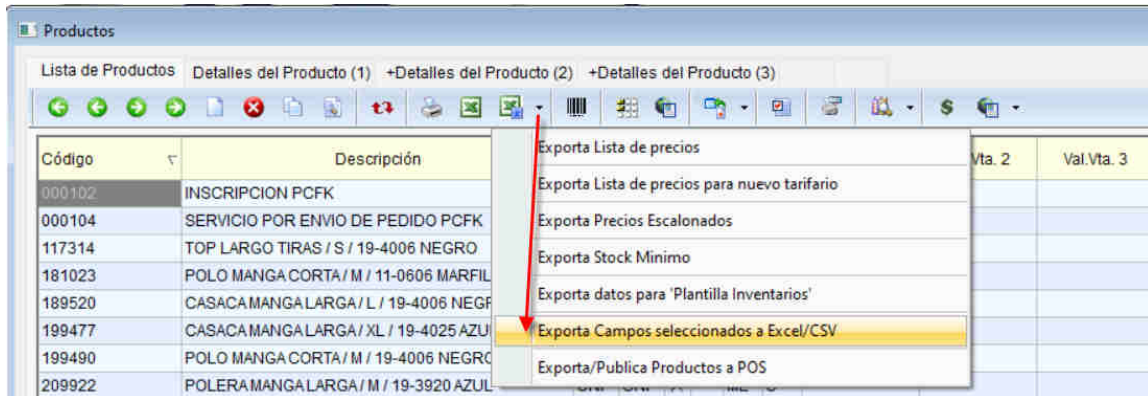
Productos

Lista de Productos | Detalles del Producto (1) | +Detalles del Producto (2) | +Detalles del Producto (3)

| Código | Descripción |
|---|---|
| 000102 | INSCRIPCION PCFK |
| 000104 | SERVICIO POR ENVIO DE PEDIDO PCFK |
| 117314 | TOP LARGO TIRAS / S / 19-4006 NEGRO |
| 181023 | POLO MANGA CORTA / M / 11-0606 MARFIL |
| 189520 | CASACA MANGA LARGA / L / 19-4006 NEGR |
| 199477 | CASACA MANGA LARGA / XL / 19-4025 AZUL |
| 199490 | POLO MANGA CORTA / M / 19-4006 NEGRO |
| 209922 | POLERA MANGA LARGA / M / 19-3920 AZUL |

Vta. 2 | Val.Vta. 3

Exporta Lista de precios
Exporta Lista de precios para nuevo tarifario
Exporta Precios Escalonados
Exporta Stock Minimo
Exporta datos para 'Plantilla Inventarios'
Exporta Campos seleccionados a Excel/CSV
Exporta/Publica Productos a POS